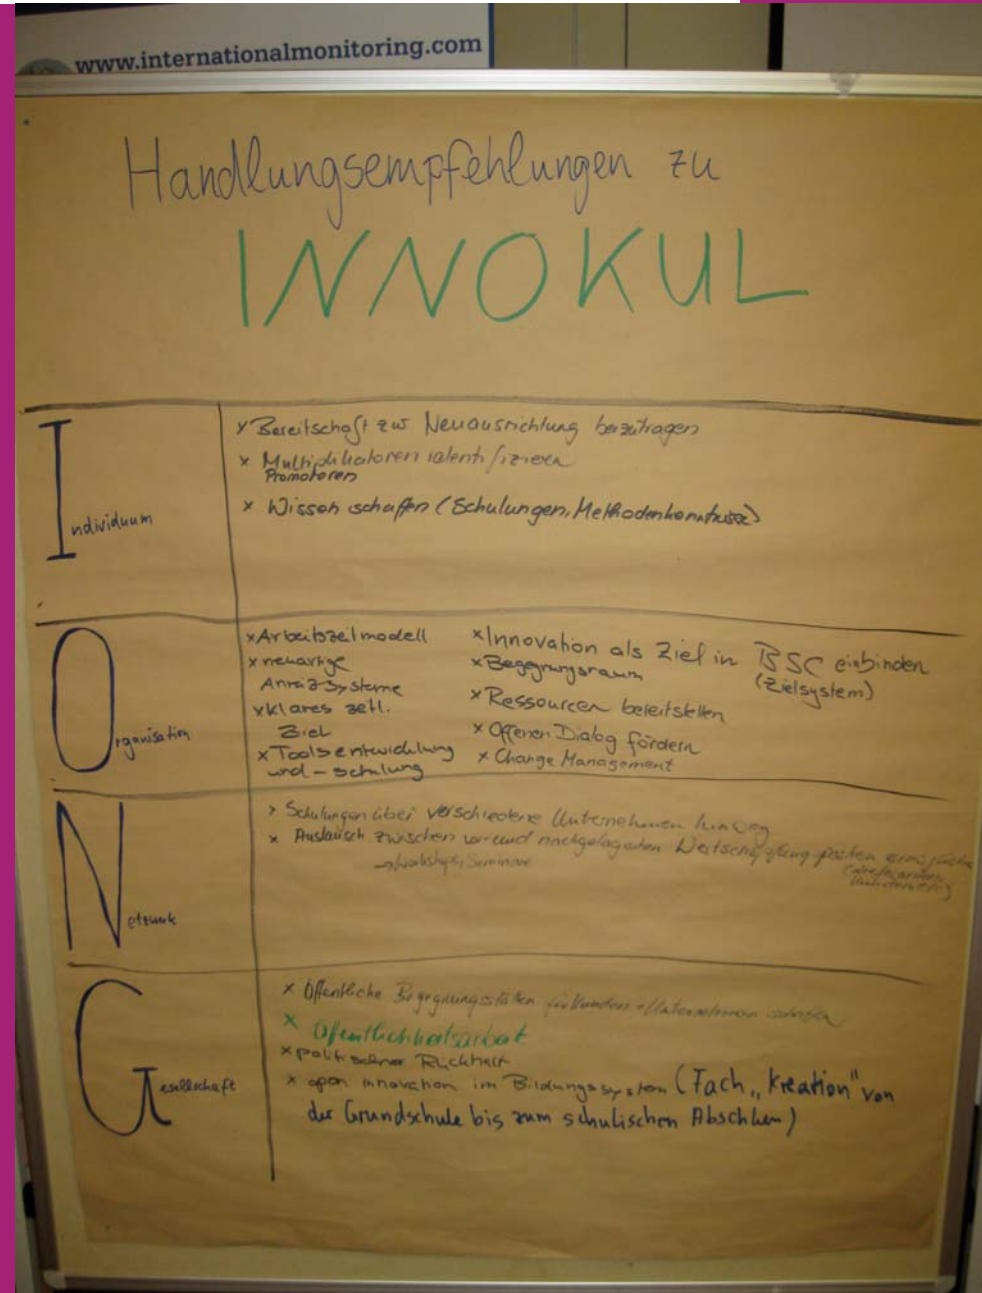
www.internationalmonitoring.com

Handlungsempfehlungen zu INNOKUL

Individuum

× Bereitschaft zur Neuausrichtung beitragen
× Multiplikatoren identifizieren Promotoren
× Wissen schaffen (Schulungen, Methodenkonstrukte)

Organisation

× Arbeitszeitmodell
× neuartige Anreizsysteme
× klares zeitl. Ziel
× Toolsentwicklung und -schulung
× Innovation als Ziel in BSC einbinden (Zielsystem)
× Begegnungsraum
× Ressourcen bereitstellen
× Offenen Dialog fördern
× Change Management

Netzwerk

× Schulungen über verschiedene Unternehmen hinweg
× Austausch zwischen vor- und nachgelagerten Wertschöpfungspartnern ermöglichen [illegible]
–Workshops, Seminare

Gesellschaft

× Öffentliche Begegnungsstätten für Kunden + Unternehmen schaffen
× Öffentlichkeitsarbeit
× politischer Rückhalt
× open innovation im Bildungssystem (Fach „Kreation" von der Grundschule bis zum schulischen Abschluss)